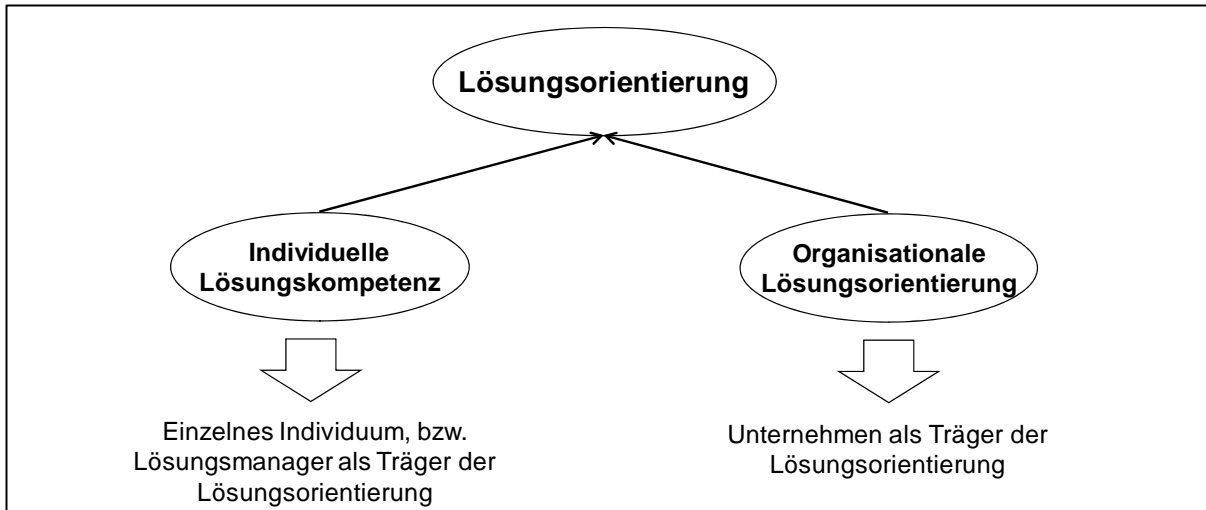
Lösungsorientierung

Individuelle Lösungskompetenz

Organisationale Lösungsorientierung

Einzelnes Individuum, bzw. Lösungsmanager als Träger der Lösungsorientierung

Unternehmen als Träger der Lösungsorientierung